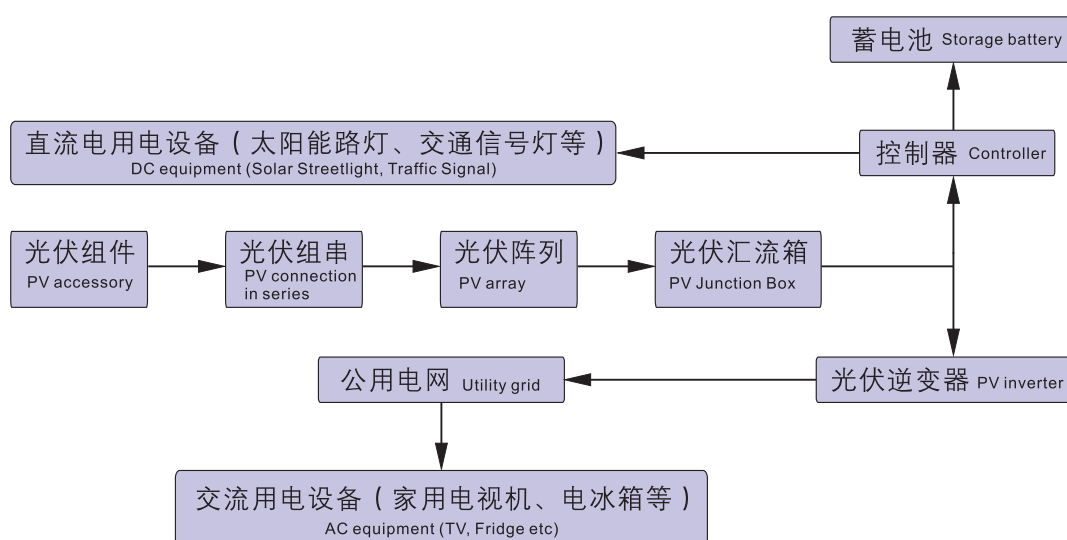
蓄电池 Storage battery

直流电用电设备（太阳能路灯、交通信号灯等）
DC equipment (Solar Streetlight, Traffic Signal)

控制器 Controller

光伏组件
PV accessory

光伏组串
PV connection in series

光伏阵列
PV array

光伏汇流箱
PV Junction Box

公用电网 Utility grid

光伏逆变器 PV inverter

交流用电设备（家用电视机、电冰箱等）
AC equipment (TV, Fridge etc)